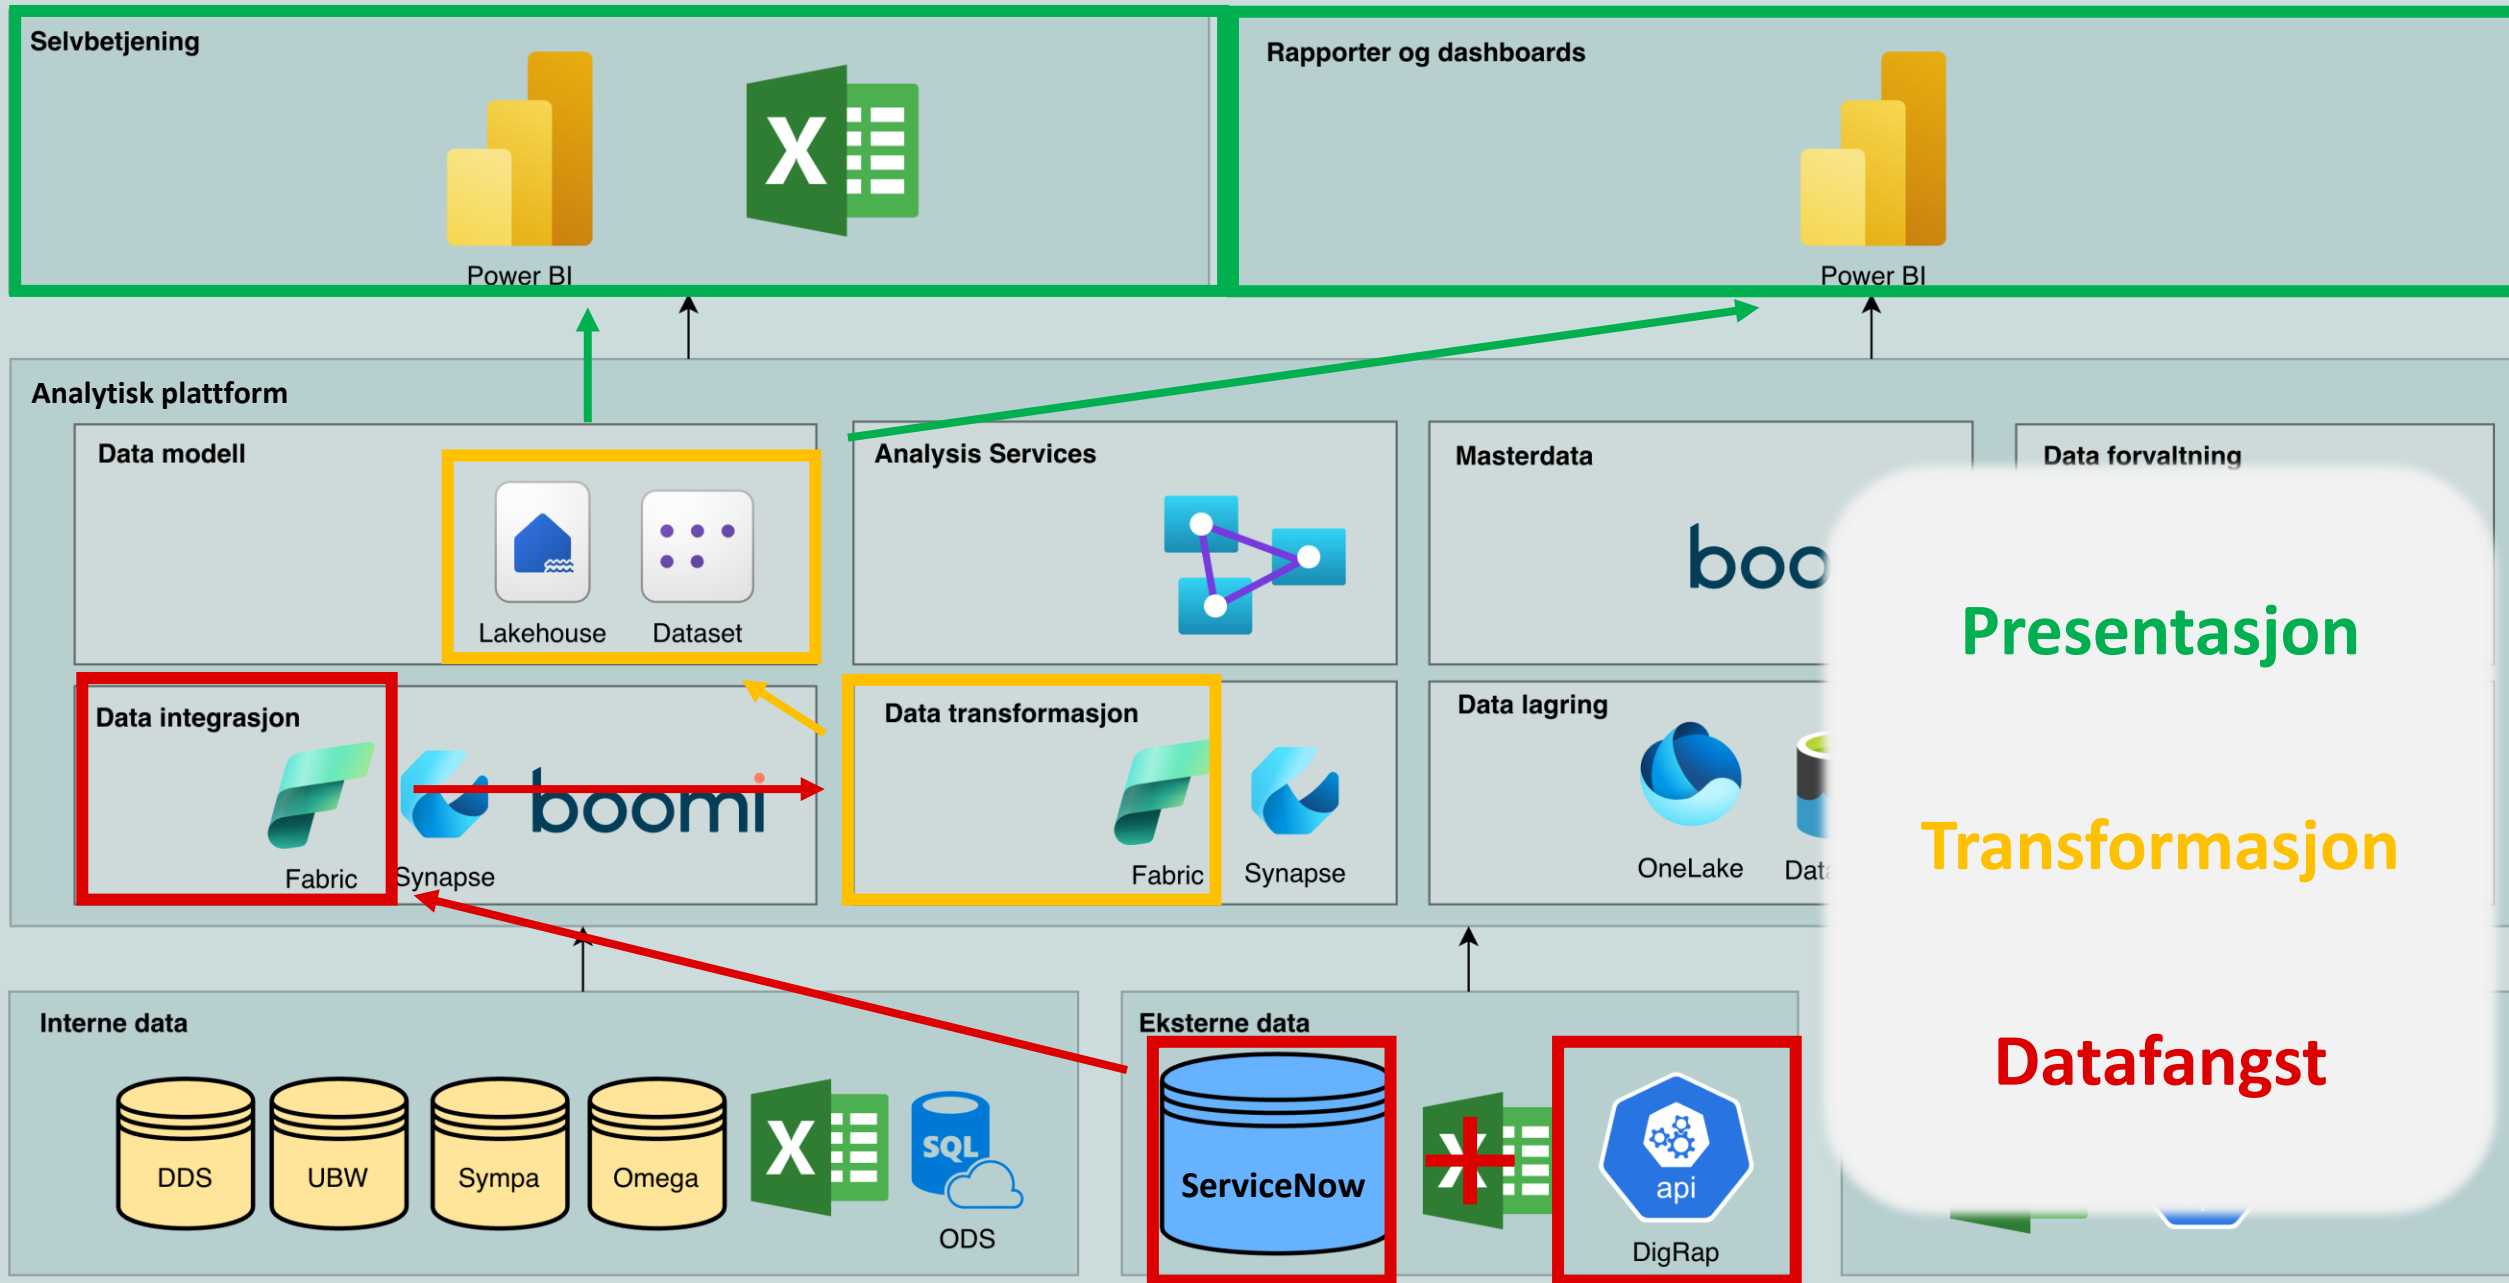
Selvbetjening

Power BI

Rapporter og dashboards

Power BI

Analytisk plattform

Data modell

Lakehouse

Dataset

Analysis Services

Masterdata

boo

Data forvaltning

Presentasjon

Transformasjon

Datafangst

Data integrasjon

Fabric

Synapse

boomi

Data transformasjon

Fabric

Synapse

Data lagring

OneLake

Dat

Interne data

DDS

UBW

Sympa

Omega

SQL

ODS

Eksterne data

ServiceNow

api

DigRap